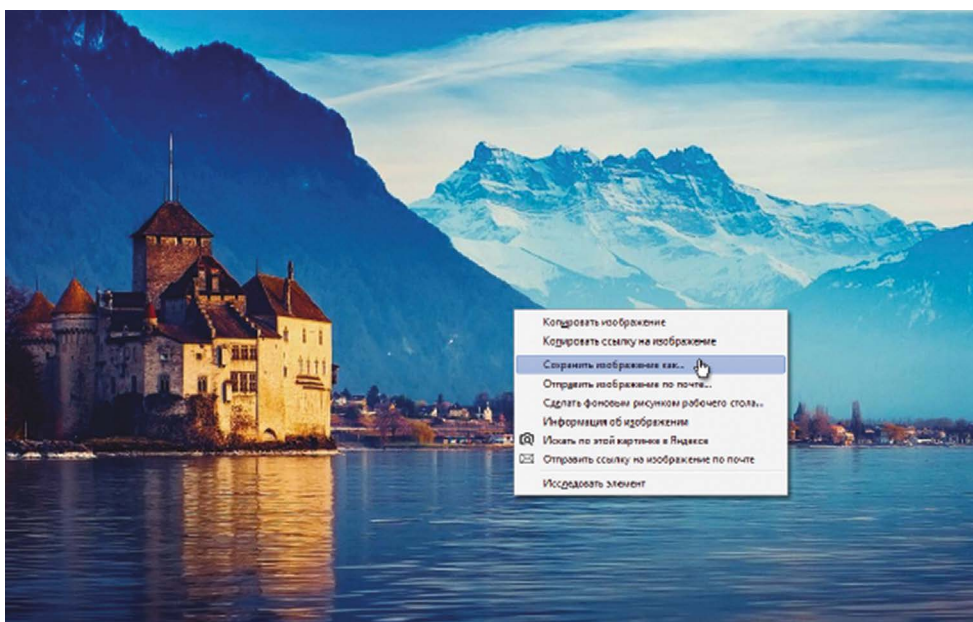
Копировать изображение
Копировать ссылку на изображение
Сохранить изображение как...
Отправить изображение по почте...
Сделать фоновым рисунком рабочего стола...
Информация об изображении
Искать по этой картинке в Яндексе
Отправить ссылку на изображение по почте
Исследовать элемент